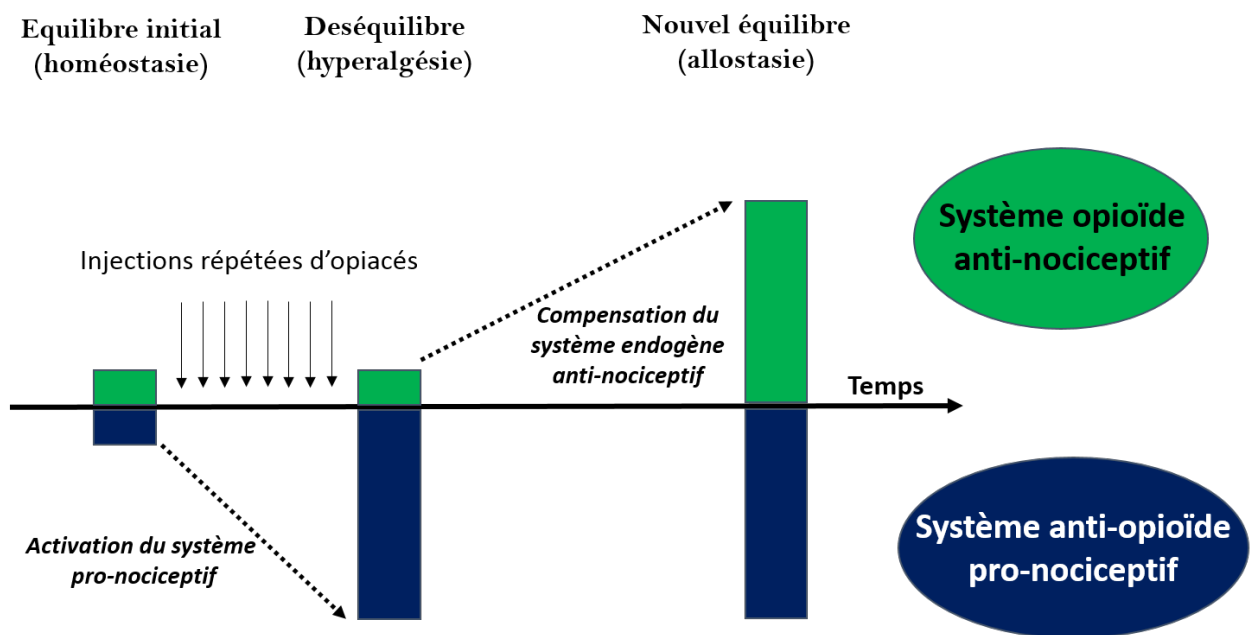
Equilibre initial
(homéostasie)

Deséquilibre
(hyperalgésie)

Nouvel équilibre
(allostasie)

Système opioïde
anti-nociceptif

Injections répetées d'opiacés

Compensation du
système endogène
anti-nociceptif

Temps

Système anti-opioïde
pro-nociceptif

Activation du système
pro-nociceptif